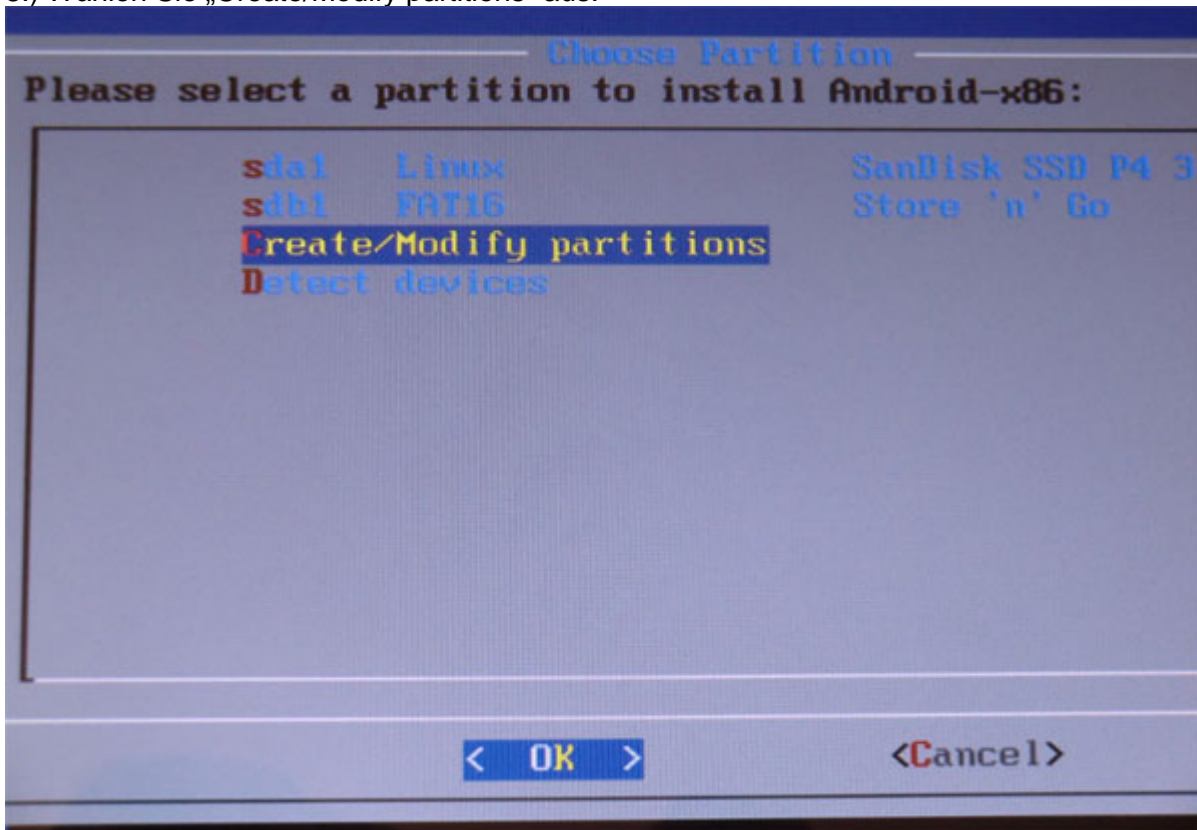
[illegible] Wählen Sie „Create/Modify partitions" aus.

Choose Partition

Please select a partition to install Android-x86:

sda1 Linux SanDisk SSD P4 3
sdb1 FAT16 Store 'n' Go
Create/Modify partitions
Detect devices

< OK > <Cancel>